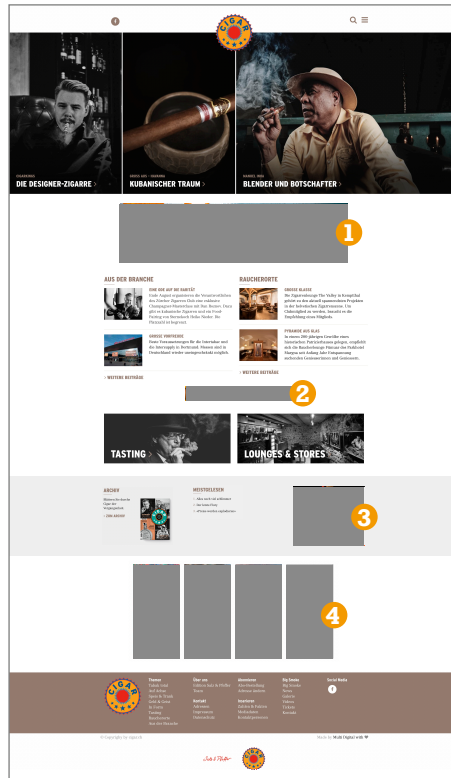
CIGAR

DIE DESIGNER-ZIGARRE >

KUBANISCHER TRAUM >

BLENDER UND BOTSCHAFTER >

1

AUS DER BRANCHE

RAUCHERORTE

> WEITERE BEITRÄGE

> WEITERE BEITRÄGE

2

TASTING >

LOUNGES & STORES >

ARCHIV

MEISTGELESEN

> ZUM ARCHIV

3

4

CIGAR

Themen

Über uns

Abonnieren

Big Smoke

Social Media

Kontakt

Inserieren

f

© Copyright by Cigar.ch

Made by Multi Digital with ♥